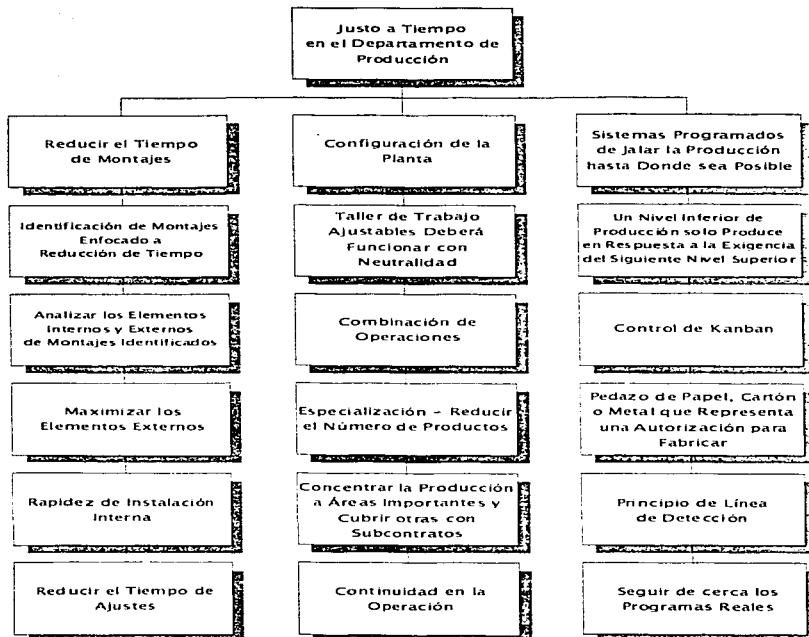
Justo a Tiempo en el Departamento de Producción

Reducir el Tiempo de Montajes

Identificación de Montajes Enfocado a Reducción de Tiempo

Analizar los Elementos Internos y Externos de Montajes Identificados

Maximizar los Elementos Externos

Rapidez de Instalación Interna

Reducir el Tiempo de Ajustes

Configuración de la Planta

Taller de Trabajo Ajustables Deberá Funcionar con Neutralidad

Combinación de Operaciones

Especialización - Reducir el Número de Productos

Concentrar la Producción a Áreas Importantes y Cubrir otras con Subcontratos

Continuidad en la Operación

Sistemas Programados de Jalar la Producción hasta Donde sea Posible

Un Nivel Inferior de Producción solo Produce en Respuesta a la Exigencia del Siguiente Nivel Superior

Control de Kanban

Pedazo de Papel, Cartón o Metal que Representa una Autorización para Fabricar

Principio de Línea de Detección

Seguir de cerca los Programas Reales